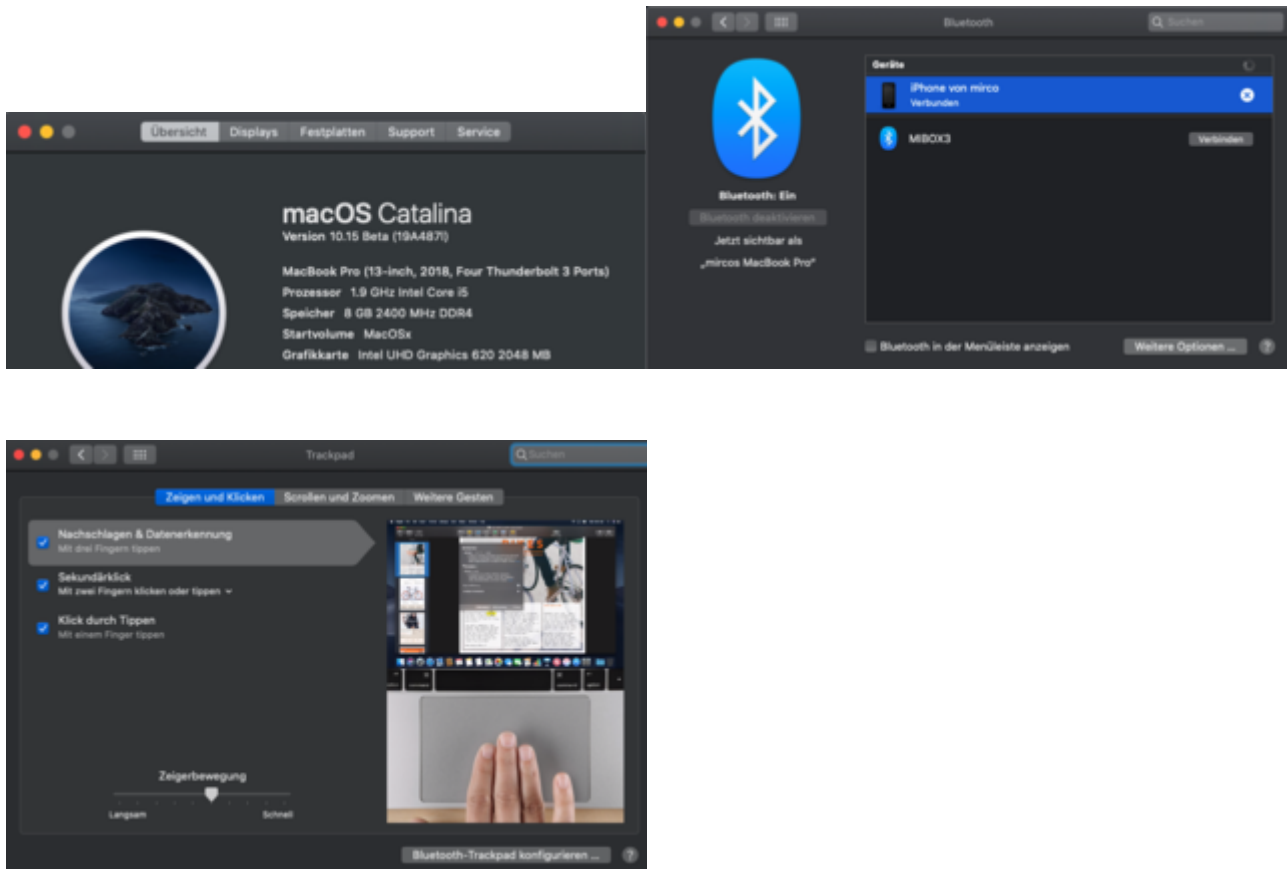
Übersicht Displays Festplatten Support Service

macOS Catalina
Version 10.15 Beta (19A487l)

MacBook Pro (13-inch, 2018, Four Thunderbolt 3 Ports)
Prozessor 1.9 GHz Intel Core i5
Speicher 8 GB 2400 MHz DDR4
Startvolume MacOSx
Grafikkarte Intel UHD Graphics 620 2048 MB

Bluetooth
Suchen

Geräte
iPhone von mirco
Verbunden
MIBOX3
Verbinden

Bluetooth: Ein
Bluetooth deaktivieren
Jetzt sichtbar als
„mircos MacBook Pro"

Bluetooth in der Menüleiste anzeigen
Weitere Optionen ...
?

Trackpad
Suchen

Zeigen und Klicken Scrollen und Zoomen Weitere Gesten

Nachschlagen & Datenerkennung
Mit drei Fingern tippen
Sekundärklick
Mit zwei Fingern klicken oder tippen
Klick durch Tippen
Mit einem Finger tippen

Zeigerbewegung
Langsam Schnell

Bluetooth-Trackpad konfigurieren ...
?